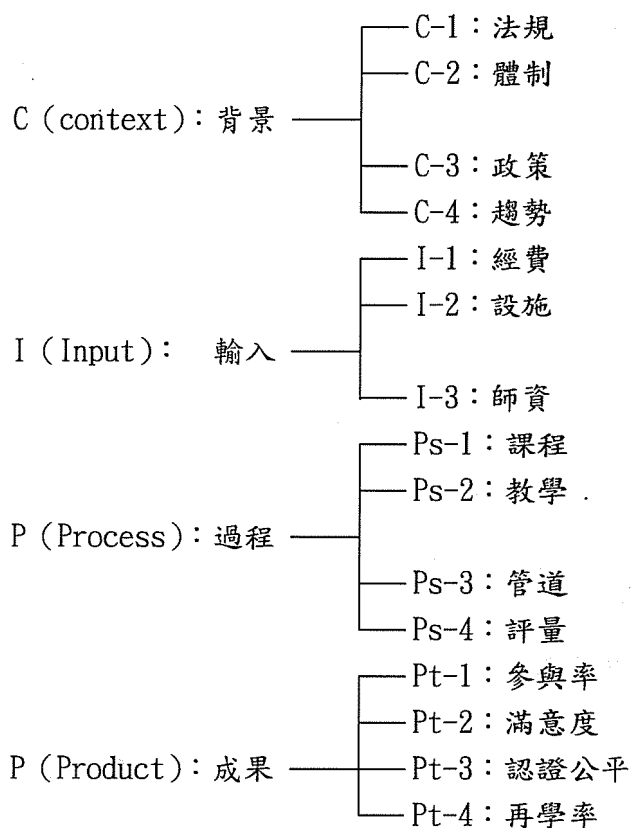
C（context）：背景

C-1：法規
C-2：體制
C-3：政策
C-4：趨勢

I（Input）： 輸入

I-1：經費
I-2：設施
I-3：師資

P（Process）：過程

Ps-1：課程
Ps-2：教學 .
Ps-3：管道
Ps-4：評量

P（Product）：成果

Pt-1：参與率
Pt-2：滿意度
Pt-3：認證公平
Pt-4：再學率